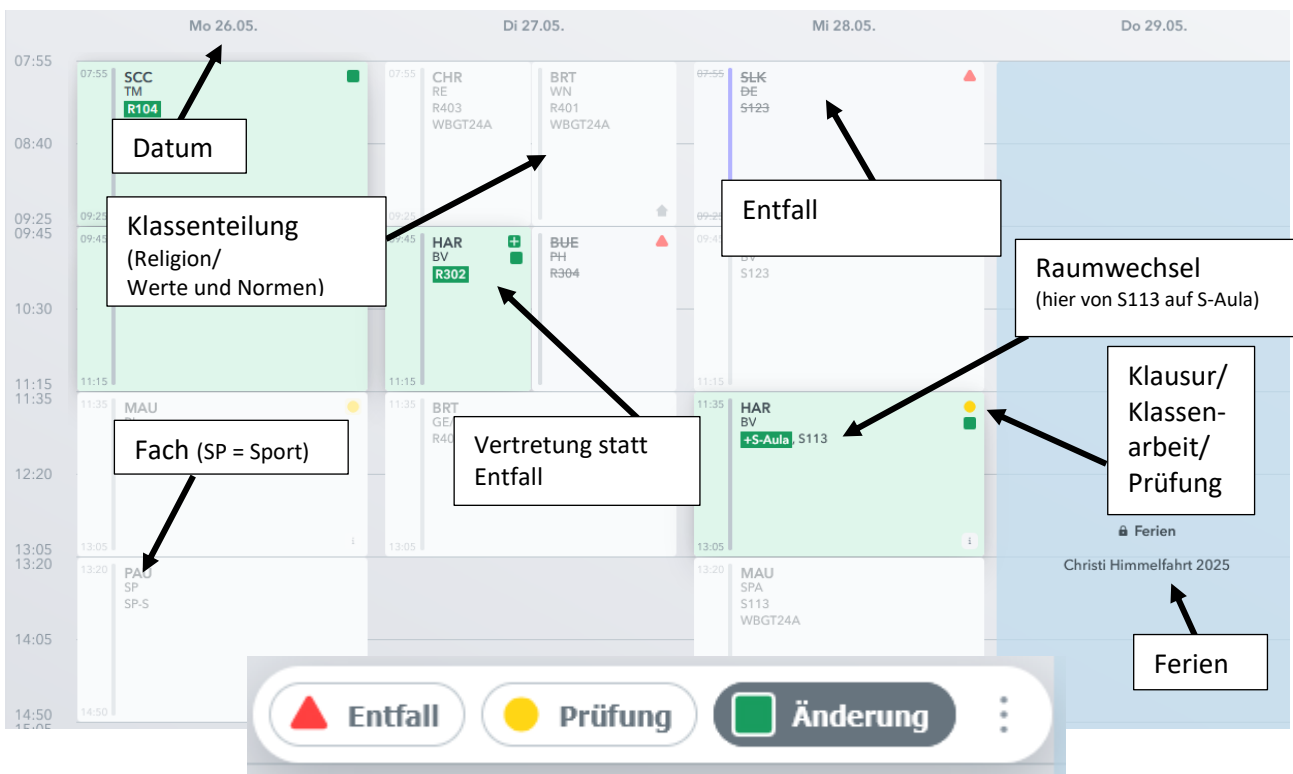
Mo 26.05. Di 27.05. Mi 28.05. Do 29.05.

07:55
08:40
09:25
09:45
10:30
11:15
11:35
12:20
13:05
13:20
14:05
14:50

07:55 SCC TM R104
09:25
09:45
11:15

07:55 CHR RE R403 WBGT24A
09:25

BRT WN R401 WBGT24A

07:55 SLK DE S123
09:25
09:45 BV S123
11:15

09:45 HAR BV R302
11:15

BUE PH R304

11:35 MAU
13:05

11:35 BRT GE R40
13:05

11:35 HAR BV +S-Aula, S113
13:05

13:20 PAU SP SP-S
14:50

13:20 MAU SPA S113 WBGT24A

Ferien
Christi Himmelfahrt 2025

Datum

Klassenteilung (Religion/ Werte und Normen)

Entfall

Raumwechsel (hier von S113 auf S-Aula)

Klausur/ Klassenarbeit/ Prüfung

Fach (SP = Sport)

Vertretung statt Entfall

Ferien

Entfall Prüfung Änderung